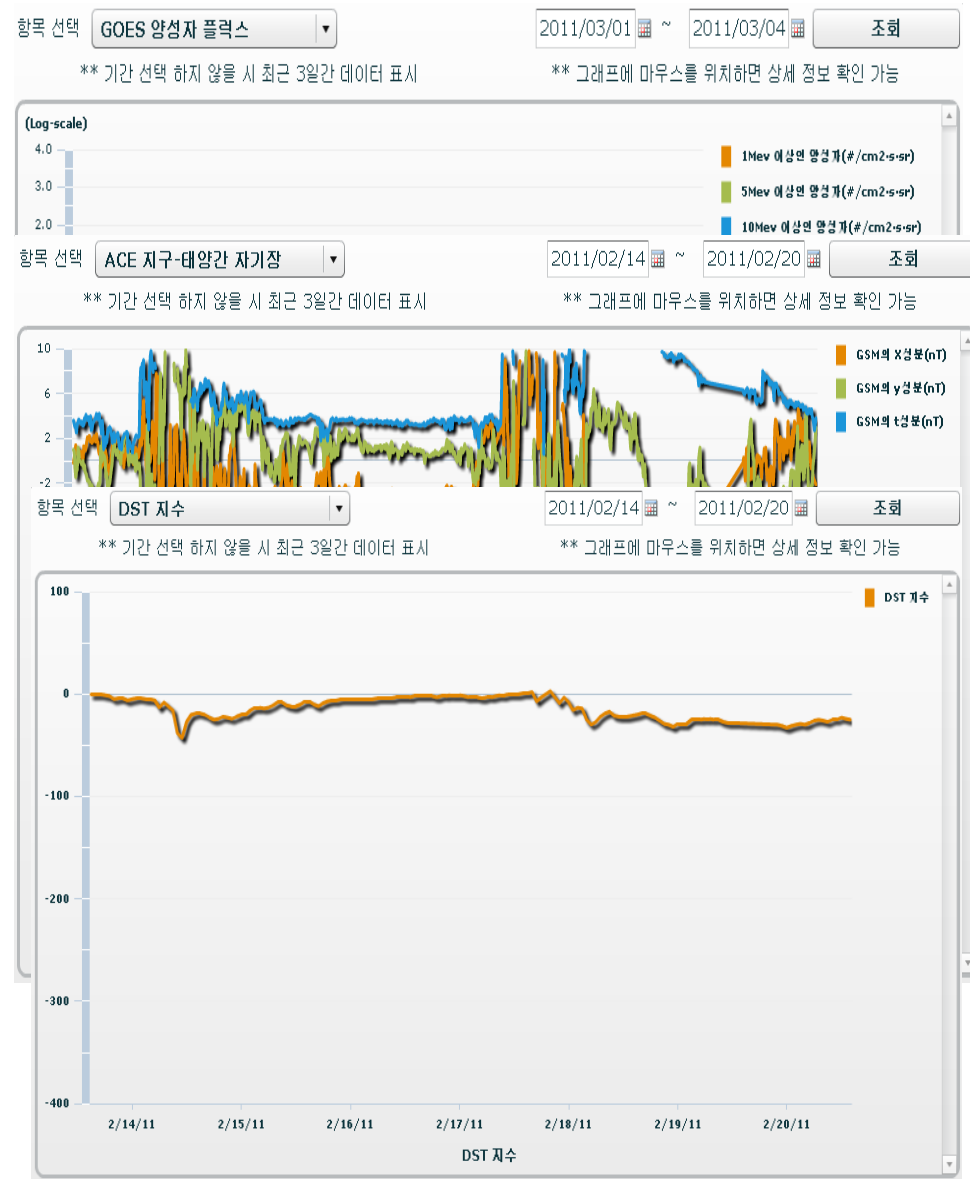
항목 선택 GOES 양성자 플럭스 2011/03/01 ~ 2011/03/04 조회

** 기간 선택 하지 않을 시 최근 3일간 데이터 표시 ** 그래프에 마우스를 위치하면 상세 정보 확인 가능

(Log-scale)

4.0

3.0

2.0

1Mev 이상인 양성자(#/cm2·s·sr)

5Mev 이상인 양성자(#/cm2·s·sr)

10Mev 이상인 양성자(#/cm2·s·sr)

항목 선택 ACE 지구-태양간 자기장 2011/02/14 ~ 2011/02/20 조회

** 기간 선택 하지 않을 시 최근 3일간 데이터 표시 ** 그래프에 마우스를 위치하면 상세 정보 확인 가능

10

6

2

-2

GSM의 X성분(nT)

GSM의 y성분(nT)

GSM의 t성분(nT)

항목 선택 DST 지수 2011/02/14 ~ 2011/02/20 조회

** 기간 선택 하지 않을 시 최근 3일간 데이터 표시 ** 그래프에 마우스를 위치하면 상세 정보 확인 가능

100

0

-100

-200

-300

-400

DST 지수

2/14/11 2/15/11 2/16/11 2/17/11 2/18/11 2/19/11 2/20/11

DST 지수